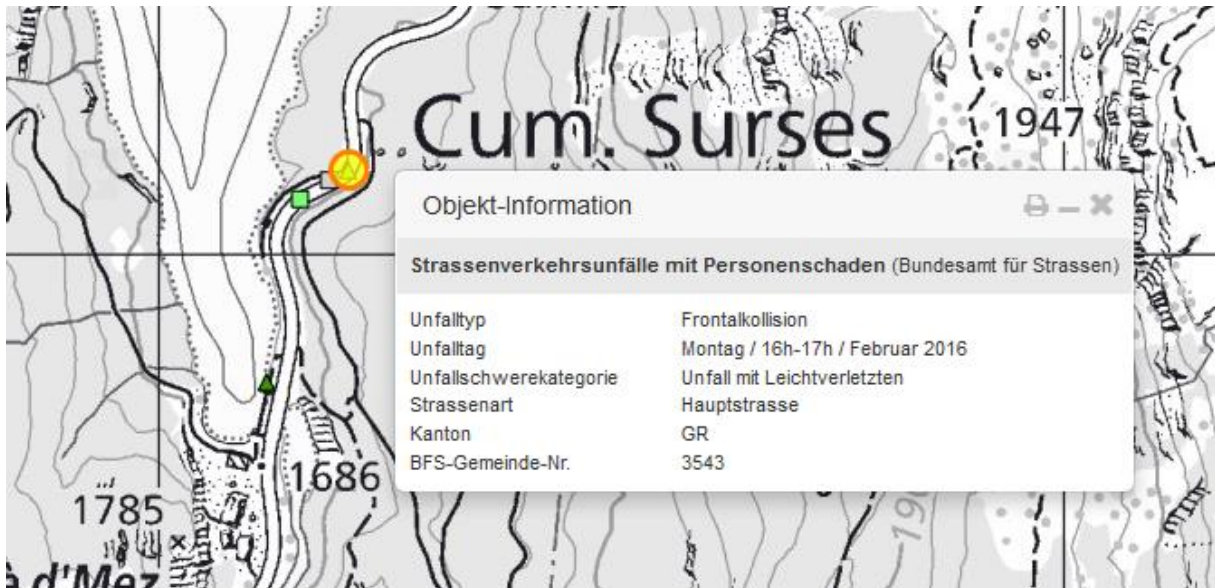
Cum. Surses

1947

1686

1785

d'Mez

Objekt-Information

Strassenverkehrsunfälle mit Personenschaden (Bundesamt für Strassen)

| | |
|---|---|
| Unfalltyp | Frontalkollision |
| Unfalltag | Montag / 16h-17h / Februar 2016 |
| Unfallschwerekategorie | Unfall mit Leichtverletzten |
| Strassenart | Hauptstrasse |
| Kanton | GR |
| BFS-Gemeinde-Nr. | 3543 |